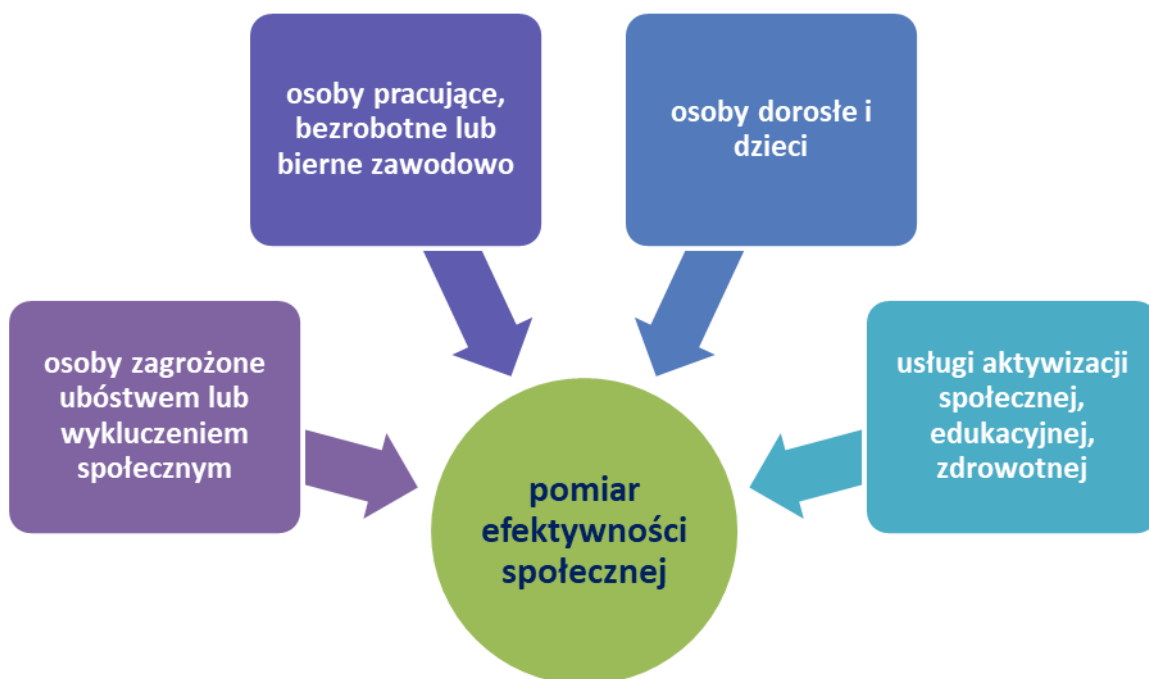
osoby pracujące, bezrobotne lub bierne zawodowo

osoby dorosłe i dzieci

osoby zagrożone ubóstwem lub wykluczeniem społecznym

usługi aktywizacji społecznej, edukacyjnej, zdrowotnej

pomiar efektywności społecznej